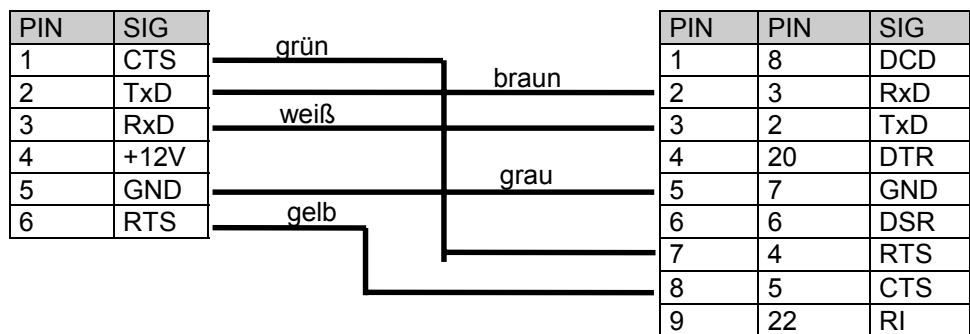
| PIN | SIG |
|---|---|
| 1 | CTS |
| 2 | TxD |
| 3 | RxD |
| 4 | +12V |
| 5 | GND |
| 6 | RTS |

grün

braun

weiß

grau

gelb

| PIN | PIN | SIG |
|---|---|---|
| 1 | 8 | DCD |
| 2 | 3 | RxD |
| 3 | 2 | TxD |
| 4 | 20 | DTR |
| 5 | 7 | GND |
| 6 | 6 | DSR |
| 7 | 4 | RTS |
| 8 | 5 | CTS |
| 9 | 22 | RI |